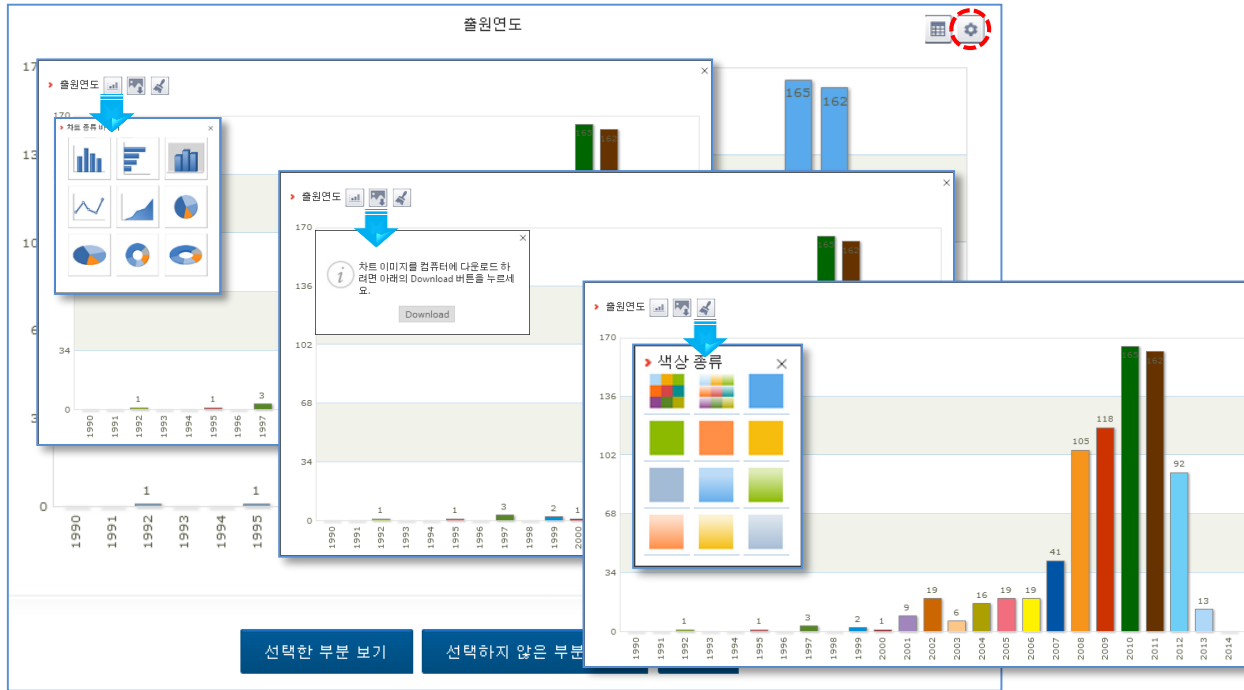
출원연도

170
136
102
68
34
0

165 162

1990 1991 1992 1993 1994 1995

1 1

출원연도

170
34
0

차트 종류 변경

1 1 3

1990 1991 1992 1993 1994 1995 1996 1997

165 162

출원연도

170
136
102
68
34
0

차트 이미지를 컴퓨터에 다운로드 하려면 아래의 Download 버튼을 누르세요.

Download

1 1 3 2 1

1990 1991 1992 1993 1994 1995 1996 1997 1998 1999 2000

165 162

출원연도

170
136
102
68
34
0

색상 종류

1 1 3 2 1 9 19 6 16 19 19 41 105 118 165 162 92 13

1990 1991 1992 1993 1994 1995 1996 1997 1998 1999 2000 2001 2002 2003 2004 2005 2006 2007 2008 2009 2010 2011 2012 2013 2014

선택한 부분 보기

선택하지 않은 부분